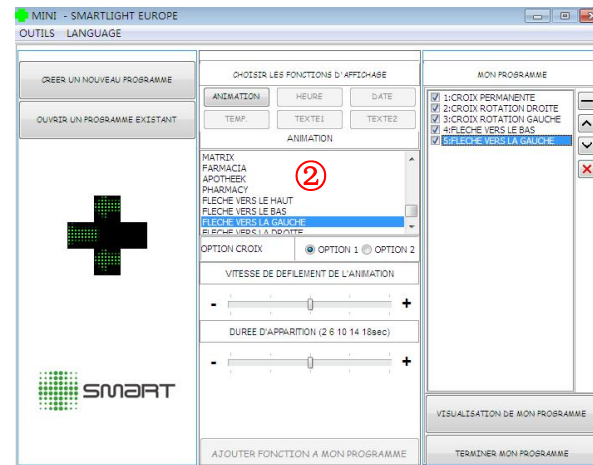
MINI - SMARTLIGHT EUROPE

OUTILS LANGUAGE

CREER UN NOUVEAU PROGRAMME

OUVRIR UN PROGRAMME EXISTANT

SMART

CHOISIR LES FONCTIONS D'AFFICHAGE

ANIMATION HEURE DATE

TEMP. TEXTE1 TEXTE2

ANIMATION

MATRIX
FARMACIA
APOTHEEK
PHARMACY
FLECHE VERS LE HAUT
FLECHE VERS LE BAS
FLECHE VERS LA GAUCHE
FLECHE VERS LA DROITE

②

OPTION CROIX OPTION 1 OPTION 2

VITESSE DE DEFILEMENT DE L'ANIMATION

- +

DUREE D'APPARITION (2 6 10 14 18sec)

- +

AJOUTER FONCTION A MON PROGRAMME

MON PROGRAMME

1:CROIX PERMANENTE
2:CROIX ROTATION DROITE
3:CROIX ROTATION GAUCHE
4:FLECHE VERS LE BAS
5:FLECHE VERS LA GAUCHE

VISUALISATION DE MON PROGRAMME

TERMINER MON PROGRAMME